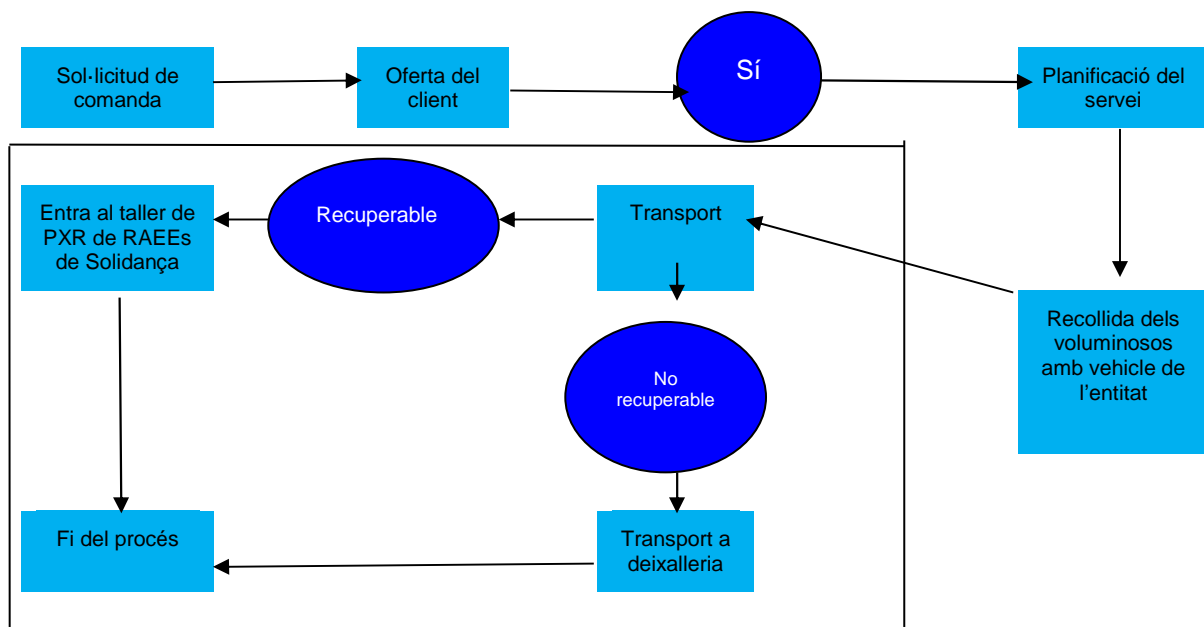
Sol·licitud de comanda

Oferta del client

Sí

Planificació del servei

Entra al taller de PXR de RAEEs de Solidança

Recuperable

Transport

Recollida dels voluminosos amb vehicle de l'entitat

No recuperable

Fi del procés

Transport a deixalleria